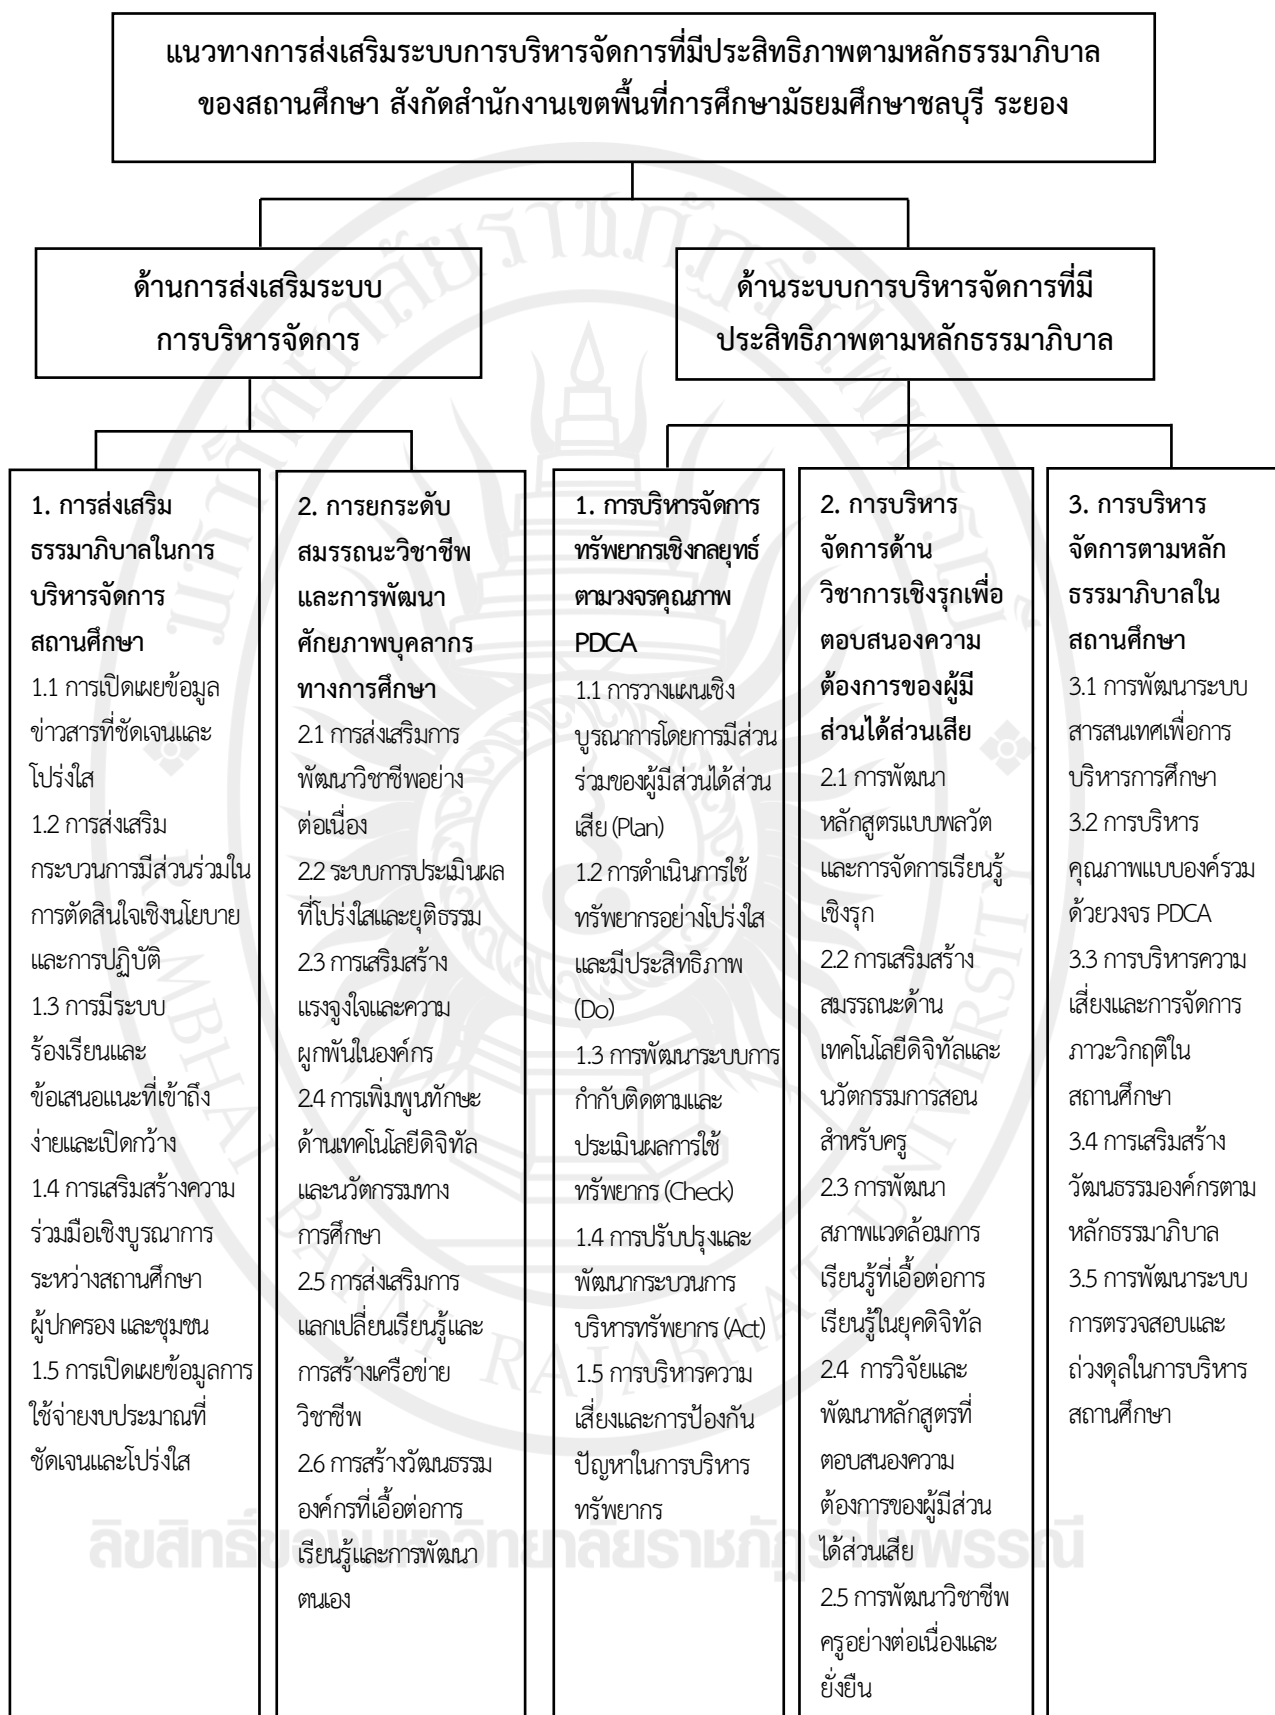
แนวทางการส่งเสริมระบบการบริหารจัดการที่มีประสิทธิภาพตามหลักธรรมาภิบาล ของสถานศึกษา สังกัดสำนักงานเขตพื้นที่การศึกษามัธยมศึกษาชลบุรี ระยอง

ด้านการส่งเสริมระบบการบริหารจัดการ

ด้านระบบการบริหารจัดการที่มีประสิทธิภาพตามหลักธรรมาภิบาล

1. การส่งเสริมธรรมาภิบาลในการบริหารจัดการสถานศึกษา
1.1 การเปิดเผยข้อมูลข่าวสารที่ชัดเจนและโปร่งใส
1.2 การส่งเสริมกระบวนการมีส่วนร่วมในการตัดสินใจเชิงนโยบายและการปฏิบัติ
1.3 การมีระบบร้องเรียนและข้อเสนอแนะที่เข้าถึงง่ายและเปิดกว้าง
1.4 การเสริมสร้างความร่วมมือเชิงบูรณาการระหว่างสถานศึกษา ผู้ปกครอง และชุมชน
1.5 การเปิดเผยข้อมูลการใช้จ่ายงบประมาณที่ชัดเจนและโปร่งใส

2. การยกระดับสมรรถนะวิชาชีพและการพัฒนาศักยภาพบุคลากรทางการศึกษา
2.1 การส่งเสริมการพัฒนาวิชาชีพอย่างต่อเนื่อง
2.2 ระบบการประเมินผลที่โปร่งใสและยุติธรรม
2.3 การเสริมสร้างแรงจูงใจและความผูกพันในองค์กร
2.4 การเพิ่มพูนทักษะด้านเทคโนโลยีดิจิทัลและนวัตกรรมทางการศึกษา
2.5 การส่งเสริมการแลกเปลี่ยนเรียนรู้และการสร้างเครือข่ายวิชาชีพ
2.6 การสร้างวัฒนธรรมองค์กรที่เอื้อต่อการเรียนรู้และการพัฒนาตนเอง

1. การบริหารจัดการทรัพยากรเชิงกลยุทธ์ตามวงจรคุณภาพ PDCA
1.1 การวางแผนเชิงบูรณาการโดยการมีส่วนร่วมของผู้มีส่วนได้ส่วนเสีย (Plan)
1.2 การดำเนินการใช้ทรัพยากรอย่างโปร่งใสและมีประสิทธิภาพ (Do)
1.3 การพัฒนาระบบการกำกับติดตามและประเมินผลการใช้ทรัพยากร (Check)
1.4 การปรับปรุงและพัฒนากระบวนการบริหารทรัพยากร (Act)
1.5 การบริหารความเสี่ยงและการป้องกันปัญหาในการบริหารทรัพยากร

2. การบริหารจัดการด้านวิชาการเชิงรุกเพื่อตอบสนองความต้องการของผู้มีส่วนได้ส่วนเสีย
2.1 การพัฒนาหลักสูตรแบบพลวัตและการจัดการเรียนรู้เชิงรุก
2.2 การเสริมสร้างสมรรถนะด้านเทคโนโลยีดิจิทัลและนวัตกรรมการสอนสำหรับครู
2.3 การพัฒนาสภาพแวดล้อมการเรียนรู้ที่เอื้อต่อการเรียนรู้ในยุคดิจิทัล
2.4 การวิจัยและพัฒนาหลักสูตรที่ตอบสนองความต้องการของผู้มีส่วนได้ส่วนเสีย
2.5 การพัฒนาวิชาชีพครูอย่างต่อเนื่องและยั่งยืน

3. การบริหารจัดการตามหลักธรรมาภิบาลในสถานศึกษา
3.1 การพัฒนาระบบสารสนเทศเพื่อการบริหารการศึกษา
3.2 การบริหารคุณภาพแบบองค์รวมด้วยวงจร PDCA
3.3 การบริหารความเสี่ยงและการจัดการภาวะวิกฤติในสถานศึกษา
3.4 การเสริมสร้างวัฒนธรรมองค์กรตามหลักธรรมาภิบาล
3.5 การพัฒนาระบบการตรวจสอบและถ่วงดุลในการบริหารสถานศึกษา

ลิขสิทธิ์ของมหาวิทยาลัยราชภัฏรำไพพรรณี